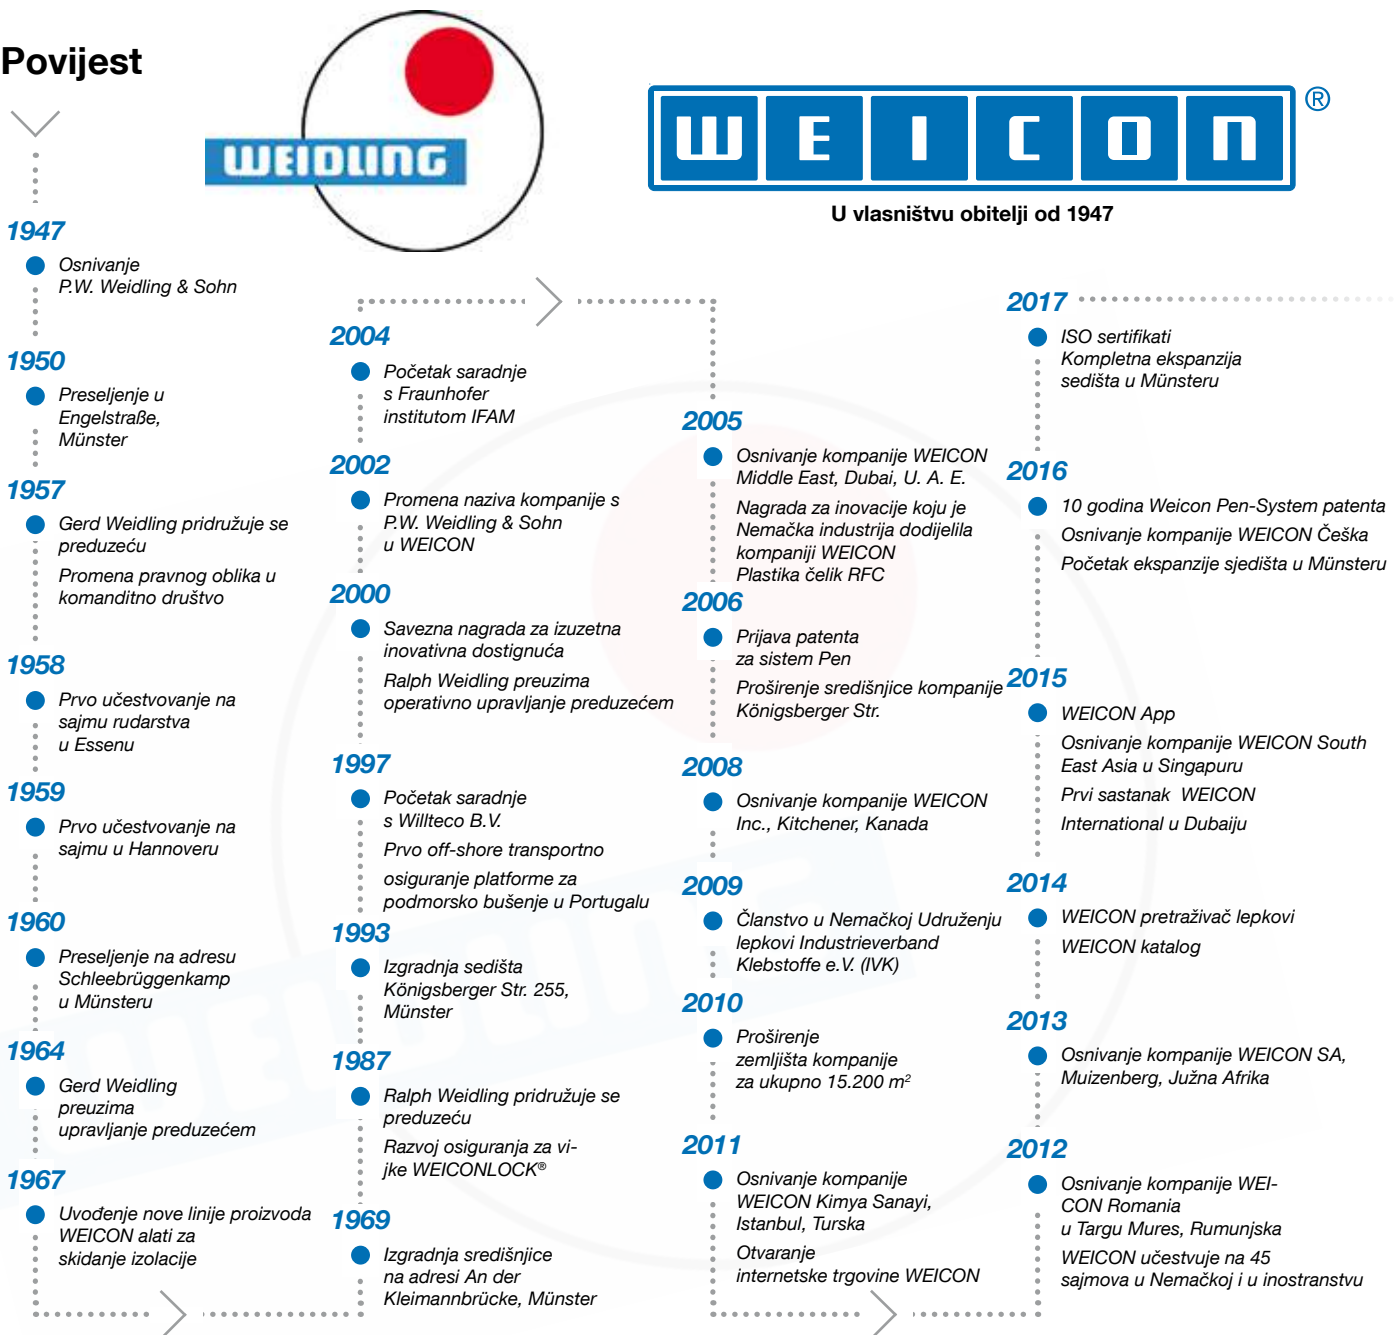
Povijest

WEIDLING

WEICON®

U vlasništvu obitelji od 1947

1947
Osnivanje P.W. Weidling & Sohn

1950
Preseljenje u Engelstraße, Münster

1957
Gerd Weidling pridružuje se preduzeću

Promena pravnog oblika u komanditno društvo

1958
Prvo učestvovanje na sajmu rudarstva u Essenu

1959
Prvo učestvovanje na sajmu u Hannoveru

1960
Preseljenje na adresu Schleebrüggenkamp u Münsteru

1964
Gerd Weidling preuzima upravljanje preduzećem

1967
Uvođenje nove linije proizvoda WEICON alati za skidanje izolacije

2004
Početak saradnje s Fraunhofer institutom IFAM

2002
Promena naziva kompanije s P.W. Weidling & Sohn u WEICON

2000
Savezna nagrada za izuzetna inovativna dostignuća

Ralph Weidling preuzima operativno upravljanje preduzećem

1997
Početak saradnje s Willteco B.V.

Prvo off-shore transportno

osiguranje platforme za podmorsko bušenje u Portugalu

1993
Izgradnja sedišta Königsberger Str. 255, Münster

1987
Ralph Weidling pridružuje se preduzeću

Razvoj osiguranja za vijke WEICONLOCK®

1969
Izgradnja središnjice na adresi An der Kleimannbrücke, Münster

2005
Osnivanje kompanije WEICON Middle East, Dubai, U. A. E.

Nagrada za inovacije koju je Nemačka industrija dodijelila kompaniji WEICON Plastika čelik RFC

2006
Prijava patenta za sistem Pen

Proširenje središnjice kompanije Königsberger Str.

2008
Osnivanje kompanije WEICON Inc., Kitchener, Kanada

2009
Članstvo u Nemačkoj Udruženju lepkovi Industrieverband Klebstoffe e.V. (IVK)

2010
Proširenje zemljišta kompanije za ukupno 15.200 m$^2$

2011
Osnivanje kompanije WEICON Kimya Sanayi, Istanbul, Turska

Otvaranje internetske trgovine WEICON

2017
ISO sertifikati
Kompletna ekspanzija sedišta u Münsteru

2016
10 godina Weicon Pen-System patenta

Osnivanje kompanije WEICON Češka

Početak ekspanzije sjedišta u Münsteru

2015
WEICON App

Osnivanje kompanije WEICON South East Asia u Singapuru

Prvi sastanak WEICON

International u Dubaiju

2014
WEICON pretraživač lepkovi

WEICON katalog

2013
Osnivanje kompanije WEICON SA, Muizenberg, Južna Afrika

2012
Osnivanje kompanije WEICON Romania u Targu Mures, Rumunjska

WEICON učestvuje na 45 sajmova u Nemačkoj i u inostranstvu